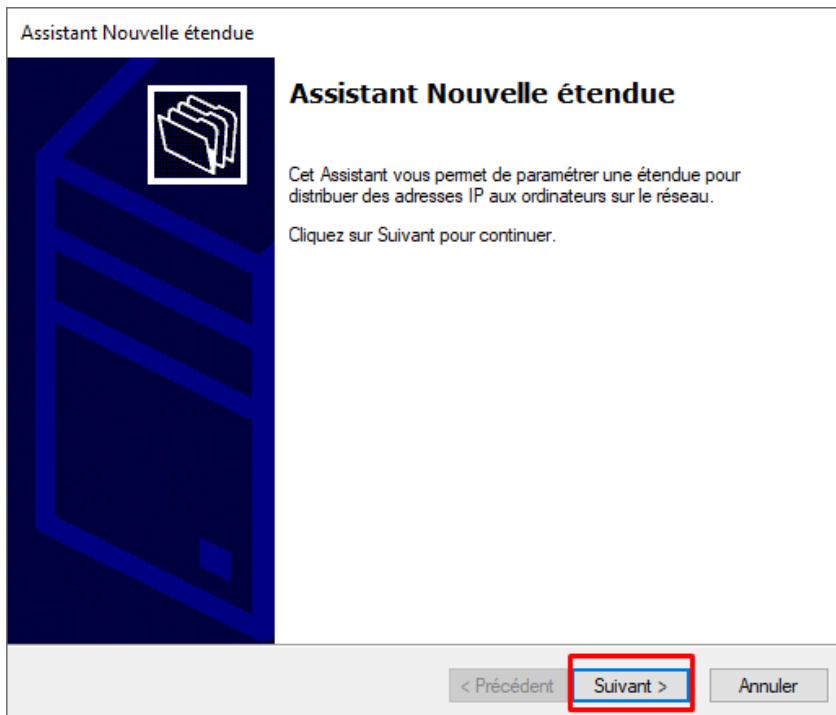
Assistant Nouvelle étendue

Assistant Nouvelle étendue

Cet Assistant vous permet de paramétrer une étendue pour distribuer des adresses IP aux ordinateurs sur le réseau.

Cliquez sur Suivant pour continuer.

< Précédent

Suivant >

Annuler